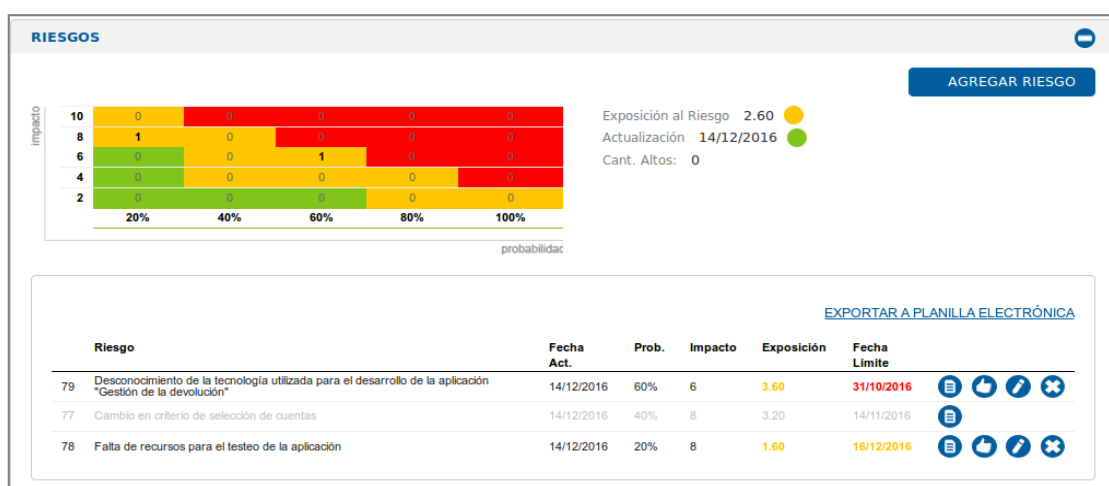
RIESGOS

AGREGAR RIESGO

impacto

| | | | | | |
|---|---|---|---|---|---|
| 10 | 0 | 0 | 0 | 0 | 0 |
| 8 | 1 | 0 | 0 | 0 | 0 |
| 6 | 0 | 0 | 1 | 0 | 0 |
| 4 | 0 | 0 | 0 | 0 | 0 |
| 2 | 0 | 0 | 0 | 0 | 0 |
| | 20% | 40% | 60% | 80% | 100% |

probabilidad

Exposición al Riesgo 2.60
Actualización 14/12/2016
Cant. Altos: 0

EXPORTAR A PLANILLA ELECTRÓNICA

| | Riesgo | Fecha Act. | Prob. | Impacto | Exposición | Fecha Límite |
|---|---|---|---|---|---|---|
| 79 | Desconocimiento de la tecnología utilizada para el desarrollo de la aplicación "Gestión de la devolución" | 14/12/2016 | 60% | 6 | 3.60 | 31/10/2016 |
| 77 | Cambio en criterio de selección de cuentas | 14/12/2016 | 40% | 8 | 3.20 | 14/11/2016 |
| 78 | Falta de recursos para el testeo de la aplicación | 14/12/2016 | 20% | 8 | 1.60 | 16/12/2016 |